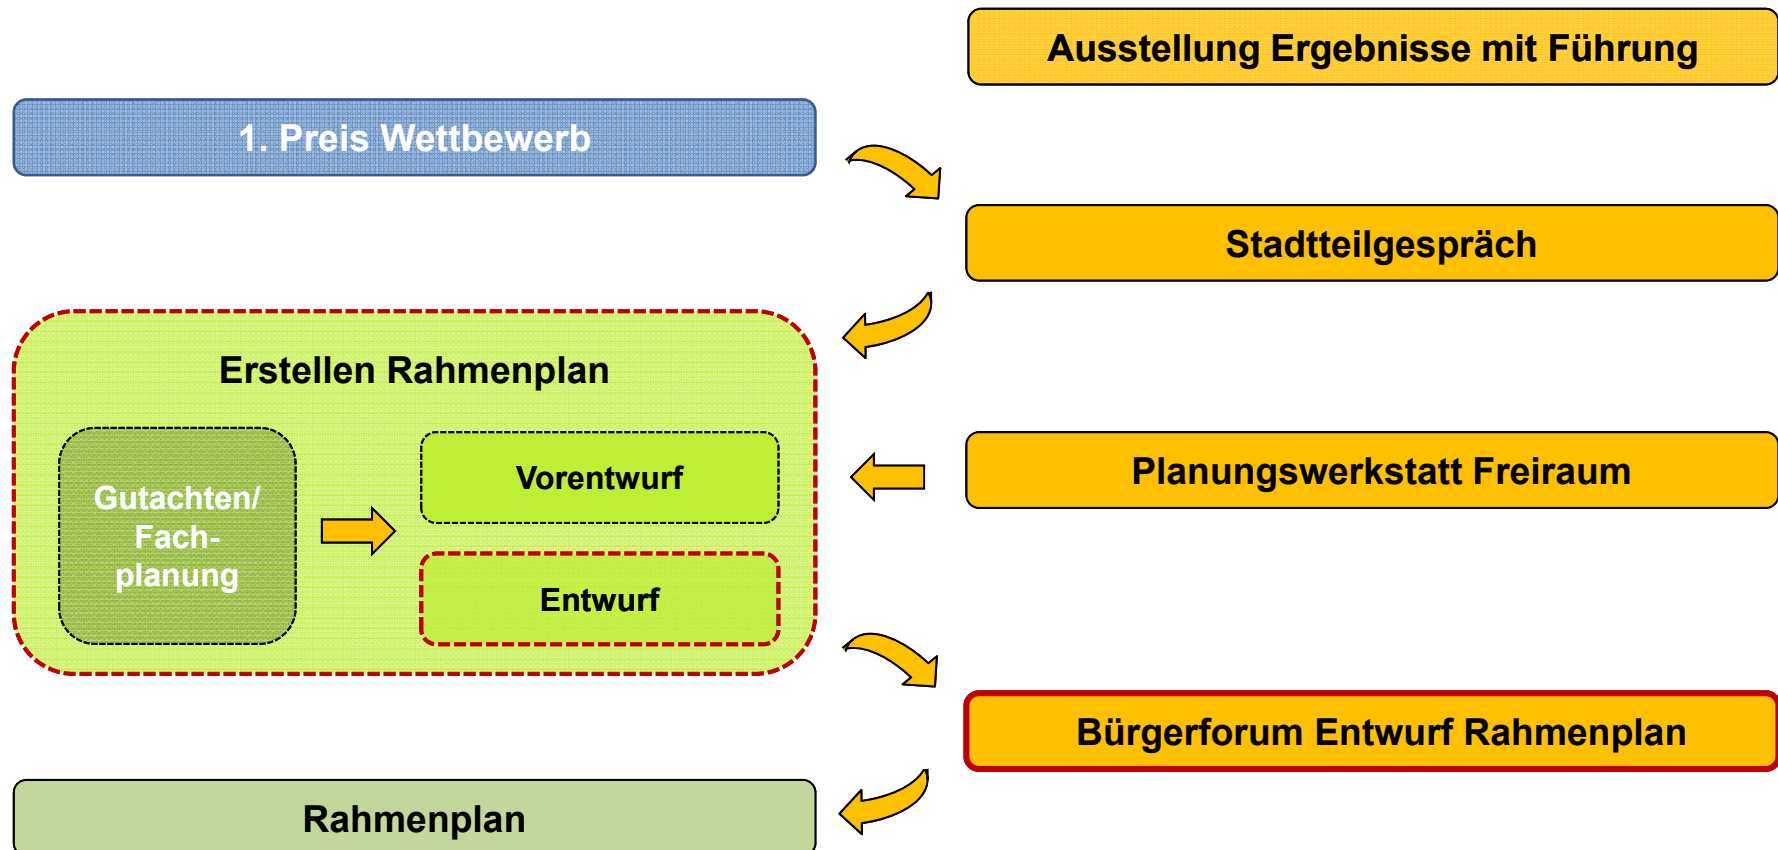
Ausstellung Ergebnisse mit Führung

1. Preis Wettbewerb

Stadtteilgespräch

Erstellen Rahmenplan

Gutachten/ Fachplanung

Vorentwurf

Entwurf

Planungswerkstatt Freiraum

Bürgerforum Entwurf Rahmenplan

Rahmenplan